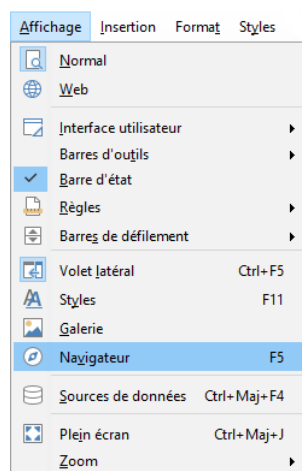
Affichage Insertion Format Styles

Normal
Web
Interface utilisateur
Barres d'outils
Barre d'état
Règles
Barres de défilement
Volet latéral Ctrl+F5
Styles F11
Galerie
Navigateur F5
Sources de données Ctrl+Maj+F4
Plein écran Ctrl+Maj+J
Zoom